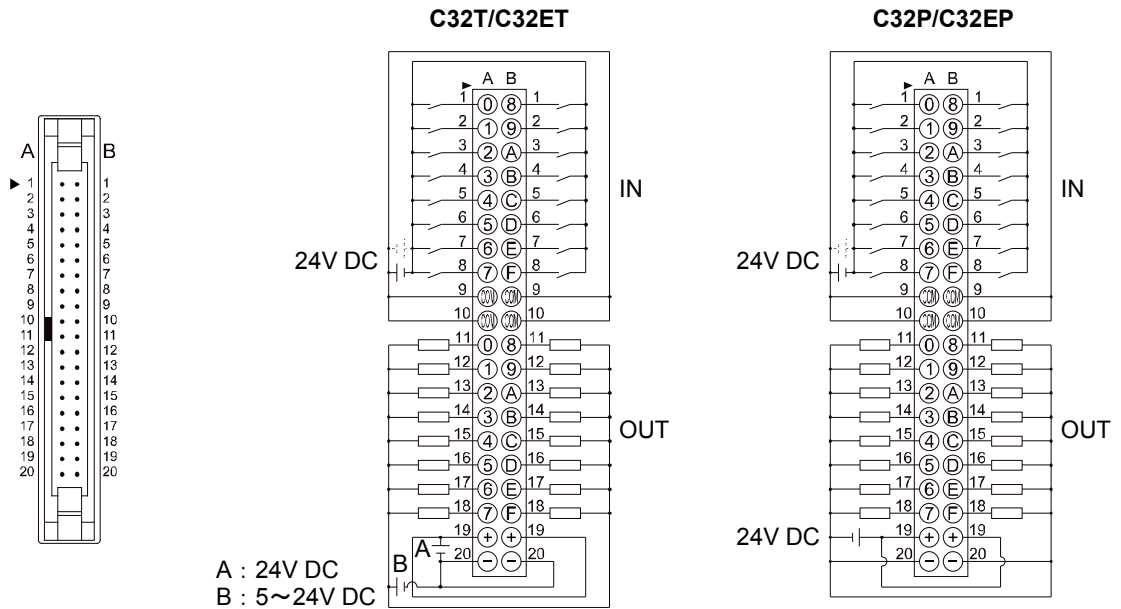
C32T/C32ET

C32P/C32EP

A B
1 2 3 4 5 6 7 8 9 10 11 12 13 14 15 16 17 18 19 20
1 2 3 4 5 6 7 8 9 10 11 12 13 14 15 16 17 18 19 20

A B
1 0 8 1
2 1 9 2
3 2 A 3
4 3 B 4
5 4 C 5
6 5 D 6
7 6 E 7
8 7 F 8
9 COM COM 9
10 COM COM 10
11 0 8 11
12 1 9 12
13 2 A 13
14 3 B 14
15 4 C 15
16 5 D 16
17 6 E 17
18 7 F 18
19 + + 19
20 − − 20

IN
OUT
24V DC
A
B
A：24V DC
B：5～24V DC

A B
1 0 8 1
2 1 9 2
3 2 A 3
4 3 B 4
5 4 C 5
6 5 D 6
7 6 E 7
8 7 F 8
9 COM COM 9
10 COM COM 10
11 0 8 11
12 1 9 12
13 2 A 13
14 3 B 14
15 4 C 15
16 5 D 16
17 6 E 17
18 7 F 18
19 + + 19
20 − − 20

IN
OUT
24V DC
24V DC